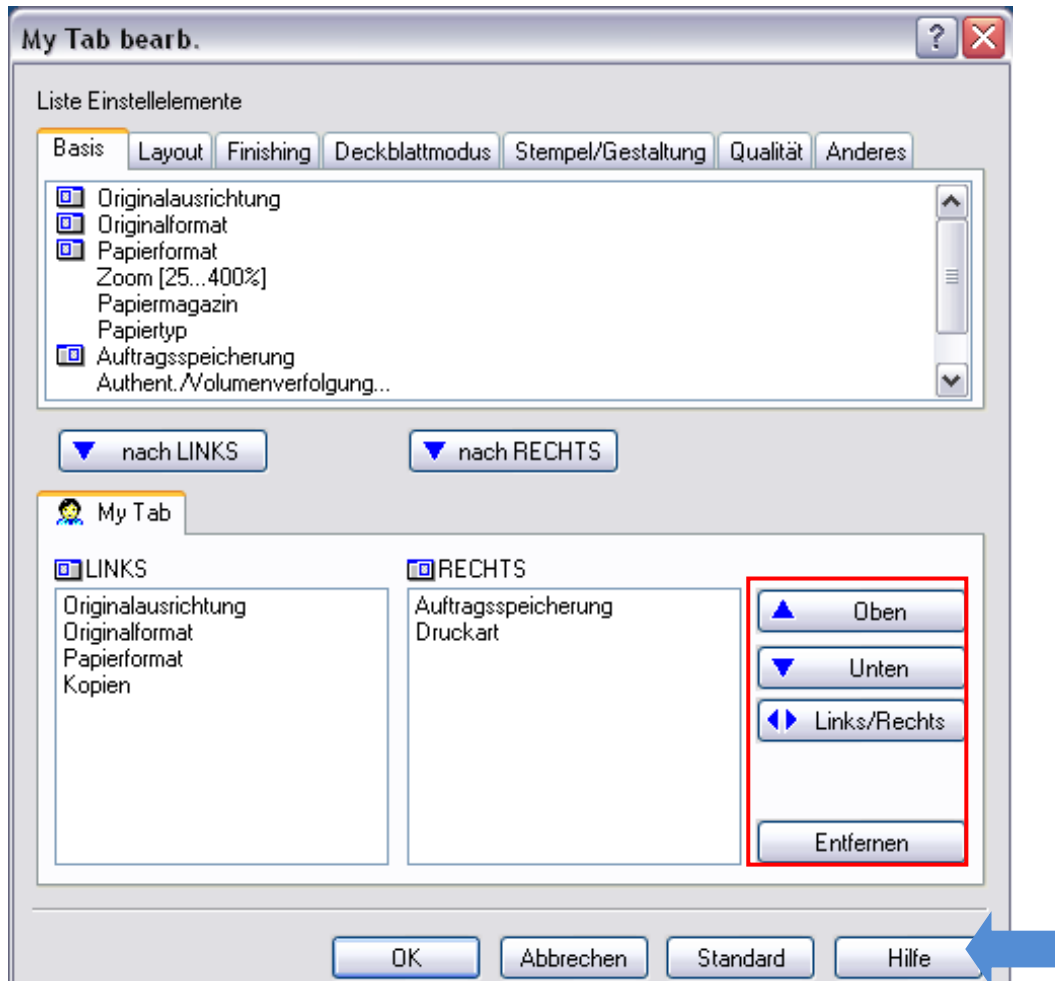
My Tab bearb.

Liste Einstellelemente

Basis | Layout | Finishing | Deckblattmodus | Stempel/Gestaltung | Qualität | Anderes

Originalausrichtung
Originalformat
Papierformat
Zoom [25...400%]
Papiermagazin
Papiertyp
Auftragsspeicherung
Authent./Volumenverfolgung...

nach LINKS
nach RECHTS

My Tab

LINKS
Originalausrichtung
Originalformat
Papierformat
Kopien

RECHTS
Auftragsspeicherung
Druckart

Oben
Unten
Links/Rechts
Entfernen

OK
Abbrechen
Standard
Hilfe